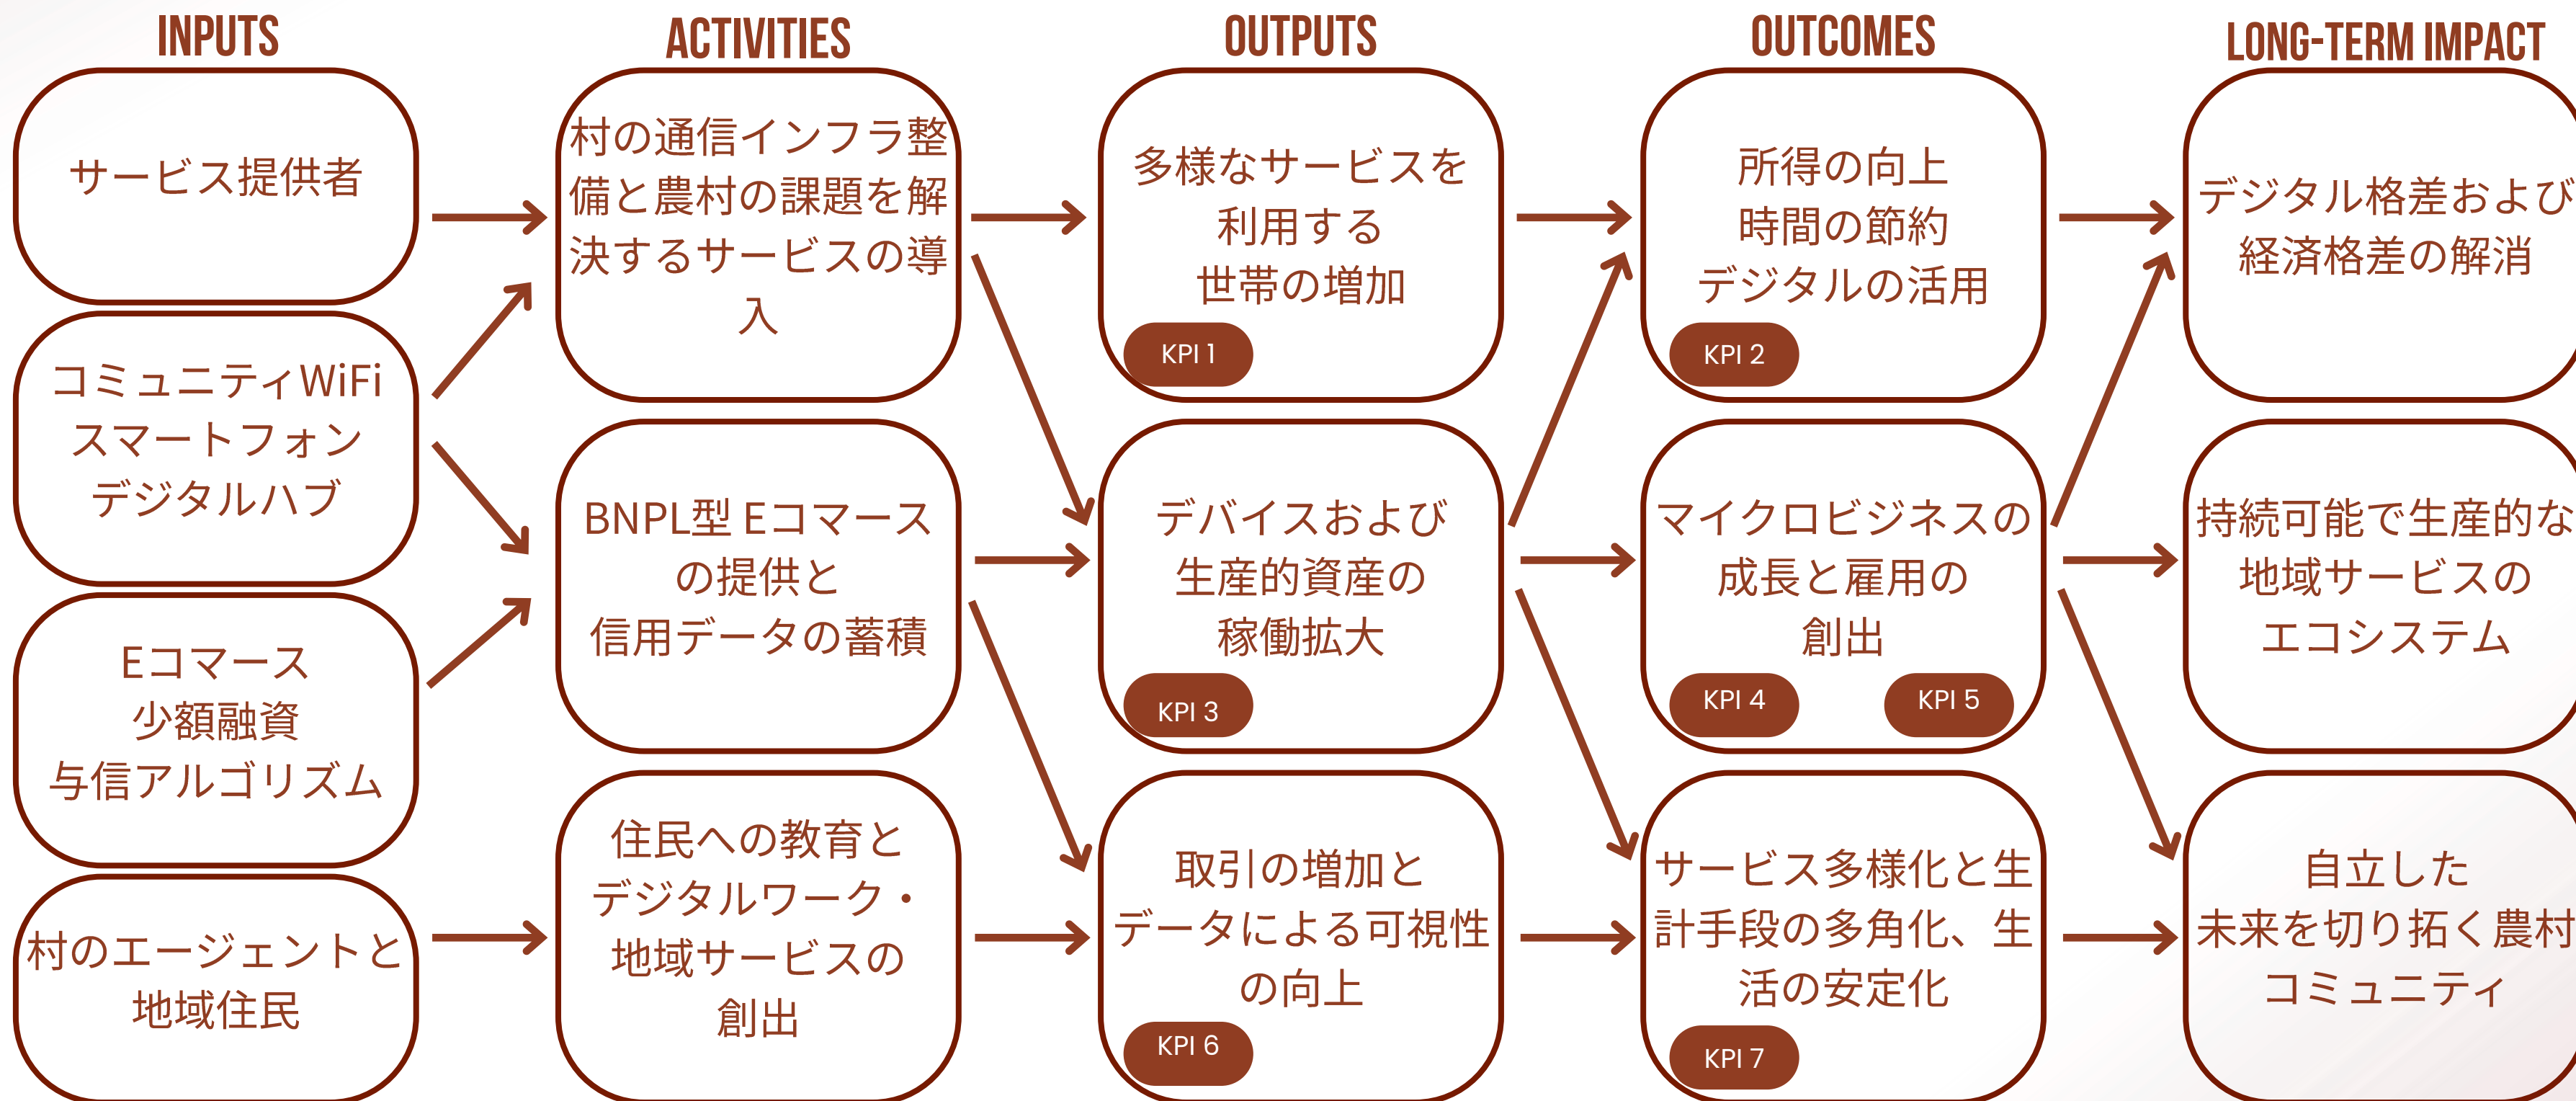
INPUTS

サービス提供者

コミュニティWiFi
スマートフォン
デジタルハブ

Eコマース
少額融資
与信アルゴリズム

村のエージェントと
地域住民

ACTIVITIES

村の通信インフラ整備と農村の課題を解決するサービスの導入

BNPL型 Eコマース
の提供と
信用データの蓄積

住民への教育と
デジタルワーク・
地域サービスの
創出

OUTPUTS

多様なサービスを
利用する
世帯の増加
KPI 1

デバイスおよび
生産的資産の
稼働拡大
KPI 3

取引の増加と
データによる可視性
の向上
KPI 6

OUTCOMES

所得の向上
時間の節約
デジタルの活用
KPI 2

マイクロビジネスの
成長と雇用の
創出
KPI 4
KPI 5

サービス多様化と生計手段の多角化、生活の安定化
KPI 7

LONG-TERM IMPACT

デジタル格差および
経済格差の解消

持続可能で生産的な
地域サービスの
エコシステム

自立した
未来を切り拓く農村
コミュニティ